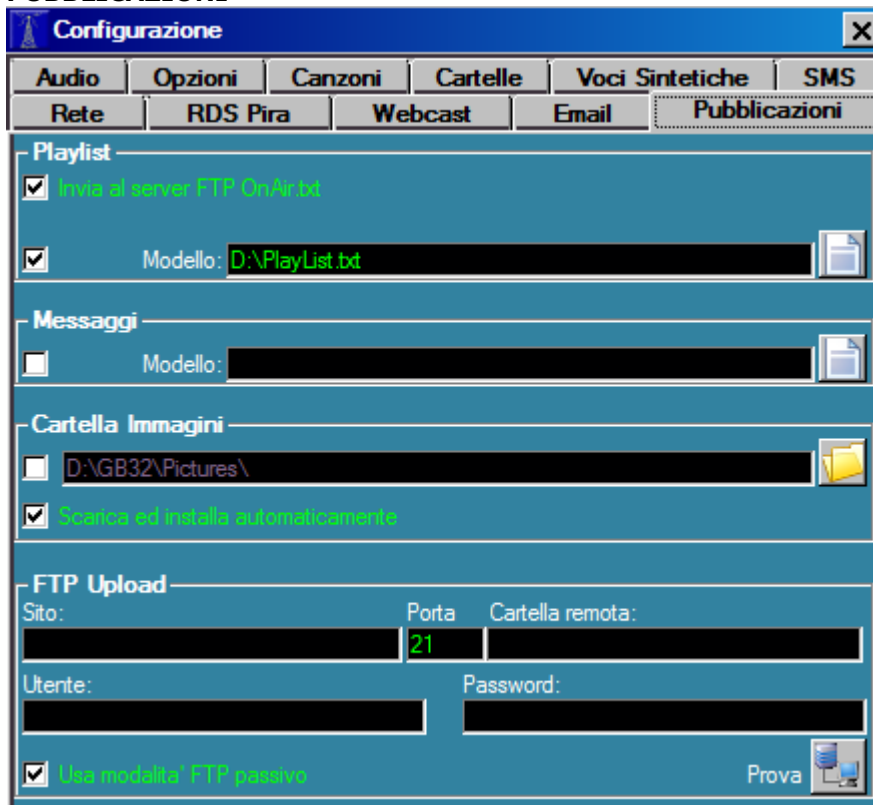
PUBBLICAZIONI

Configurazione

Audio | Opzioni | Canzoni | Cartelle | Voci Sintetiche | SMS
Rete | RDS Pira | Webcast | Email | Pubblicazioni

Playlist
Invia al server FTP OnAir.txt
Modello: D:\PlayList.txt

Messaggi
Modello:

Cartella Immagini
D:\GB32\Pictures\
Scarica ed installa automaticamente

FTP Upload
Sito:
Porta
21
Cartella remota:
Utente:
Password:
Usa modalita' FTP passivo
Prova